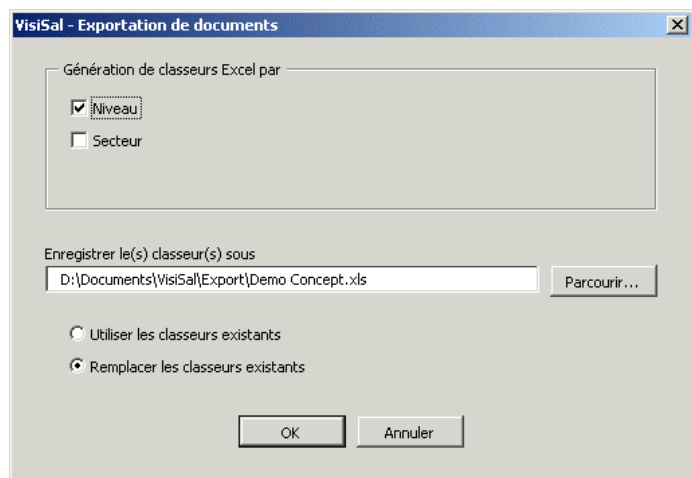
VisiSal - Exportation de documents

×

Génération de classeurs Excel par

Niveau

Secteur

Enregistrer le(s) classeur(s) sous

D:\Documents\VisiSal\Export\Demo Concept.xls

Parcourir...

Utiliser les classeurs existants

Remplacer les classeurs existants

OK

Annuler